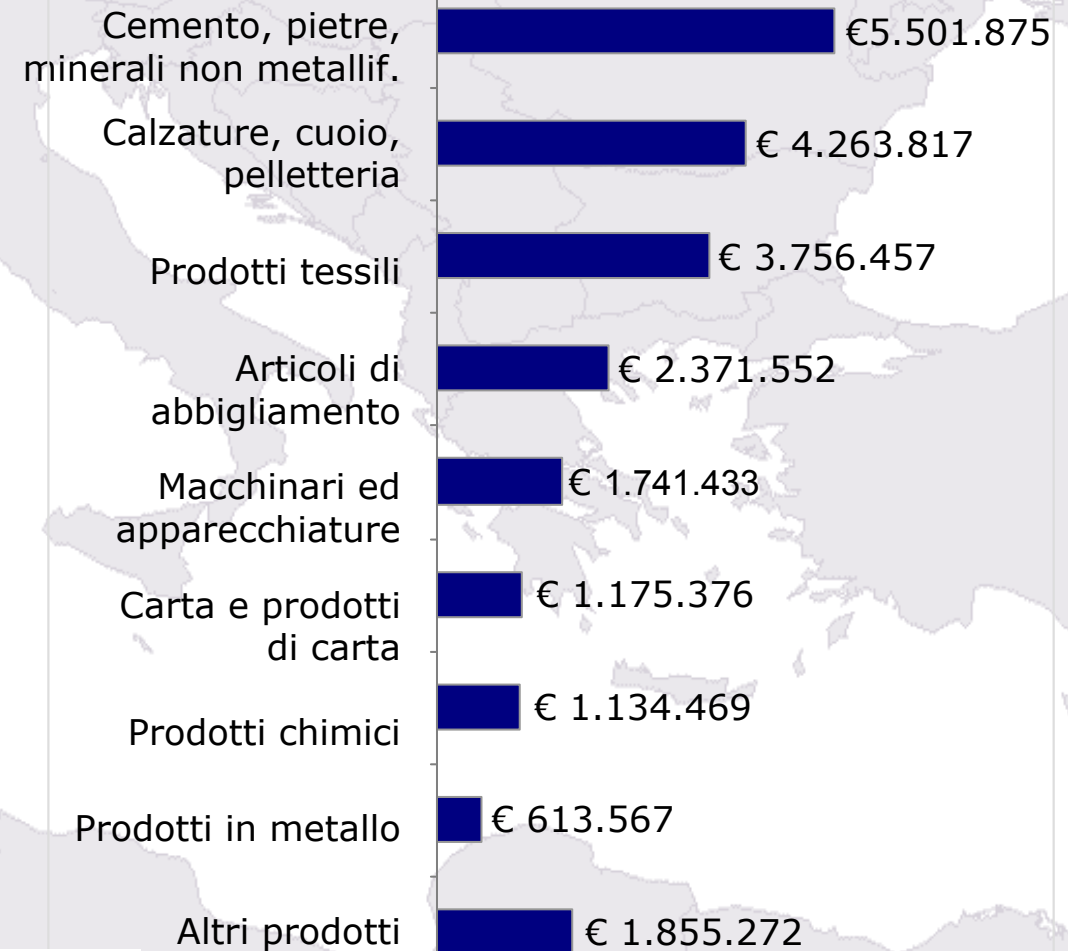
| | |
|---|---|
| Cemento, pietre, minerali non metallif. | €5.501.875 |
| Calzature, cuoio, pelletteria | € 4.263.817 |
| Prodotti tessili | € 3.756.457 |
| Articoli di abbigliamento | € 2.371.552 |
| Macchinari ed apparecchiature | € 1.741.433 |
| Carta e prodotti di carta | € 1.175.376 |
| Prodotti chimici | € 1.134.469 |
| Prodotti in metallo | € 613.567 |
| Altri prodotti | € 1.855.272 |